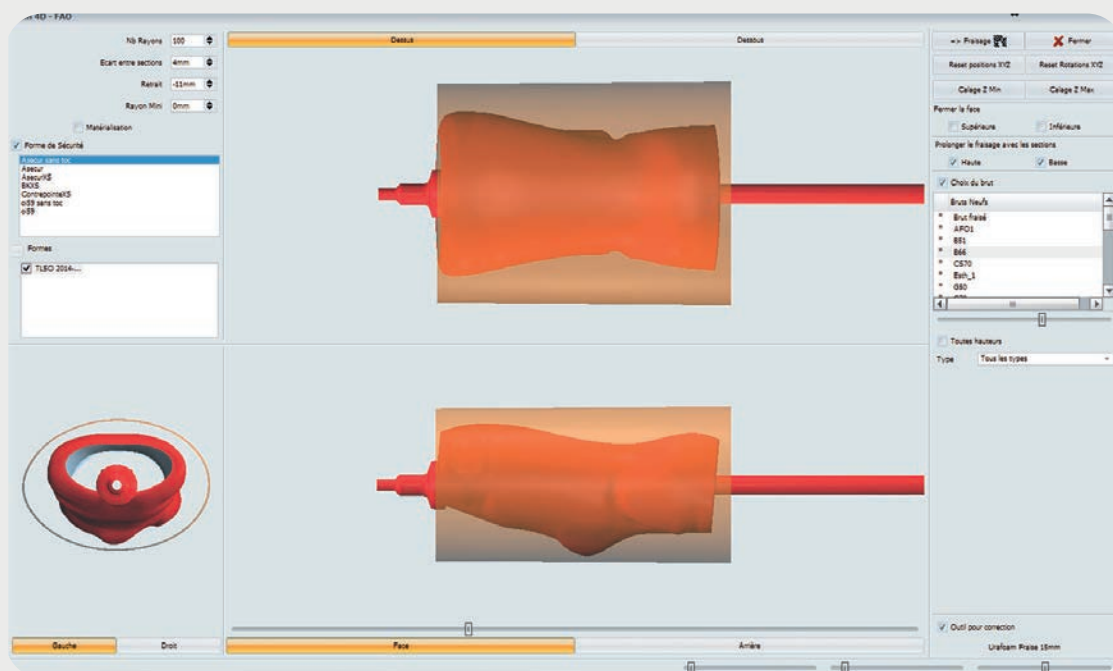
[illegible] 4D - FAO

Nb Rayons 100
Ecart entre sections 4mm
Retrait -11mm
Rayon Mini 0mm
Matérialisation
Forme de Sécurité
Asecur sans toc
Asecur
AsecurXS
BKXS
ContrepointeXS
o59 sans toc
o59
Formes
TLSO 2014-...

Dessus
Dessous

=> Fraisage
Fermer
Reset positions XYZ
Reset Rotations XYZ
Calage Z Min
Calage Z Max
Fermer la face
Supérieure
Inférieure
Prolonger le fraisage avec les sections
Haute
Basse
Choix du brut
Bruts Neufs
Brut fraisé
AFO1
B51
B66
C570
Bsh_1
G50
Toutes hauteurs
Type
Tous les types

Gauche
Droit
Face
Arrière

Outil pour correction
Urafoam Fraise 15mm